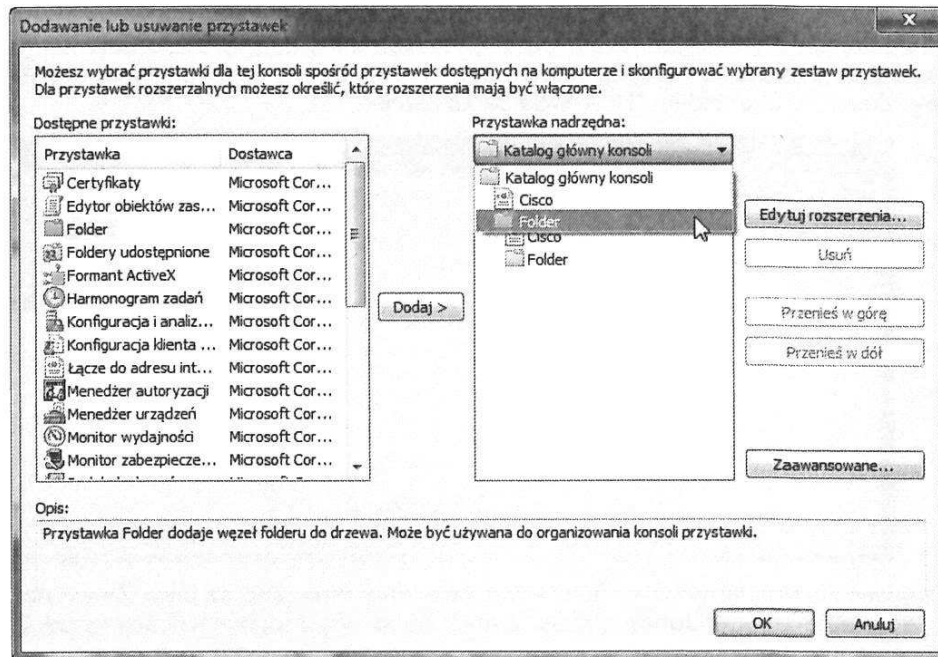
Dodawanie lub usuwanie przystawek

Możesz wybrać przystawki dla tej konsoli spośród przystawek dostępnych na komputerze i skonfigurować wybrany zestaw przystawek. Dla przystawek rozszerzalnych możesz określić, które rozszerzenia mają być włączone.

Dostępne przystawki:

| Przystawka | Dostawca |
|---|---|
| Certyfikaty | Microsoft Cor... |
| Edytor obiektów zas... | Microsoft Cor... |
| Folder | Microsoft Cor... |
| Foldery udostępnione | Microsoft Cor... |
| Formant ActiveX | Microsoft Cor... |
| Harmonogram zadań | Microsoft Cor... |
| Konfiguracja i analiz... | Microsoft Cor... |
| Konfiguracja klienta ... | Microsoft Cor... |
| Łącze do adresu int... | Microsoft Cor... |
| Menedżer autoryzacji | Microsoft Cor... |
| Menedżer urządzeń | Microsoft Cor... |
| Monitor wydajności | Microsoft Cor... |
| Monitor zabezpiecze... | Microsoft Cor... |

Dodaj >

Przystawka nadrzędna:

Katalog główny konsoli

Katalog główny konsoli
Cisco
Folder
Cisco
Folder

Edytuj rozszerzenia...

Usuń

Przenieś w górę

Przenieś w dół

Zaawansowane...

Opis:

Przystawka Folder dodaje węzeł folderu do drzewa. Może być używana do organizowania konsoli przystawki.

OK

Anuluj